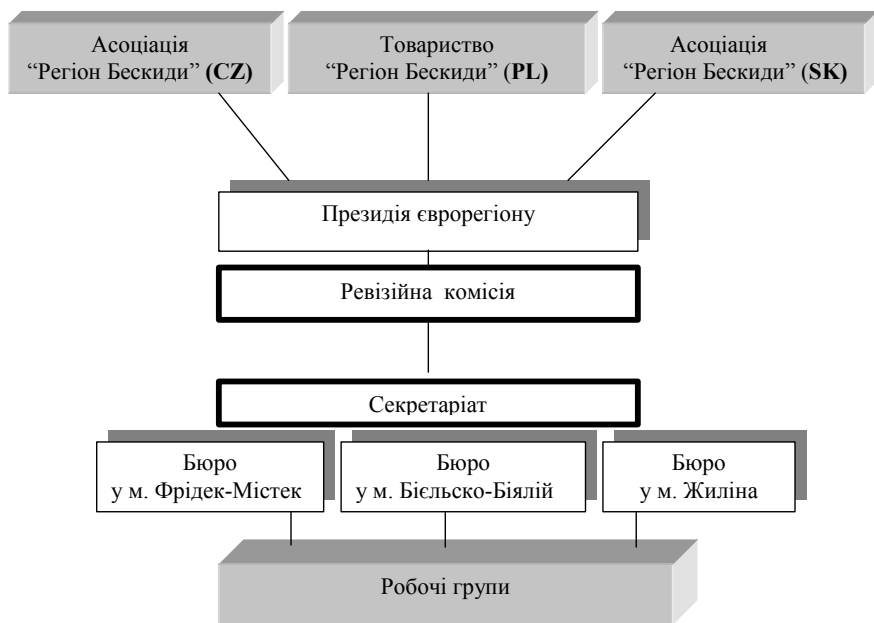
Асоціація
"Регіон Бескиди" (CZ)

Товариство
"Регіон Бескиди" (PL)

Асоціація
"Регіон Бескиди" (SK)

Президія єврорегіону

Ревізійна комісія

Секретаріат

Бюро
у м. Фрідек-Містек

Бюро
у м. Бієльско-Біялій

Бюро
у м. Жилина

Робочі групи